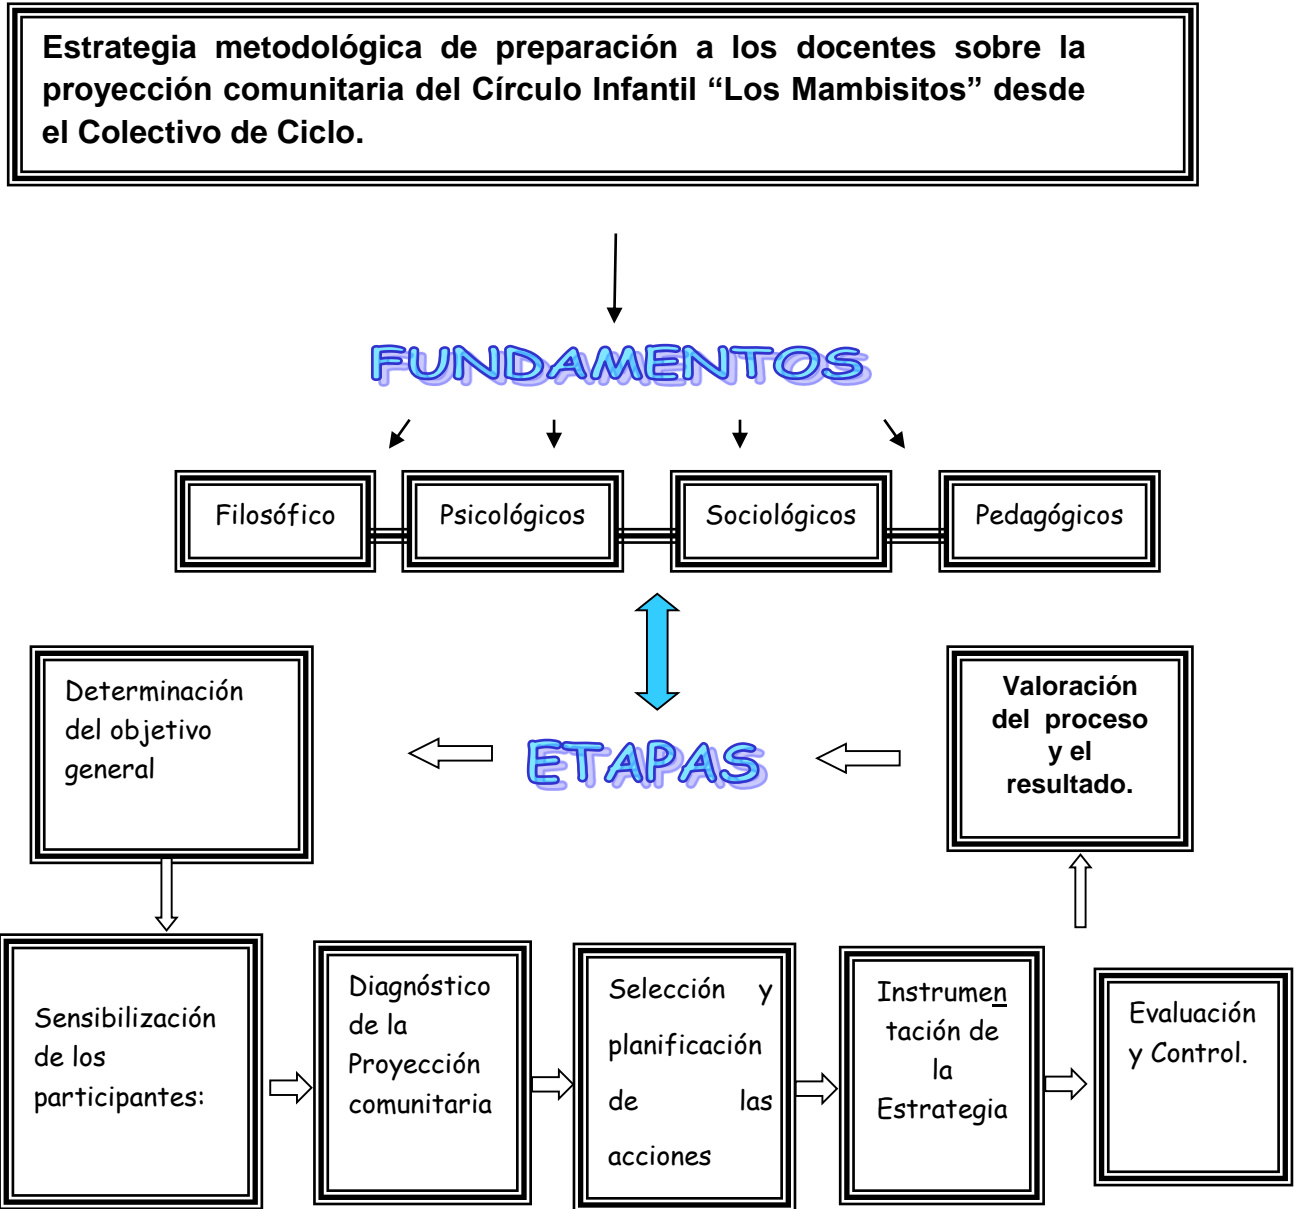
Estrategia metodológica de preparación a los docentes sobre la proyección comunitaria del Círculo Infantil “Los Mambisitos” desde el Colectivo de Ciclo.

FUNDAMENTOS

Filosófico

Psicológicos

Sociológicos

Pedagógicos

Determinación del objetivo general

ETAPAS

Valoración del proceso y el resultado.

Sensibilización de los participantes:

Diagnóstico de la Proyección comunitaria

Selección y planificación de las acciones

Instrumentación de la Estrategia

Evaluación y Control.